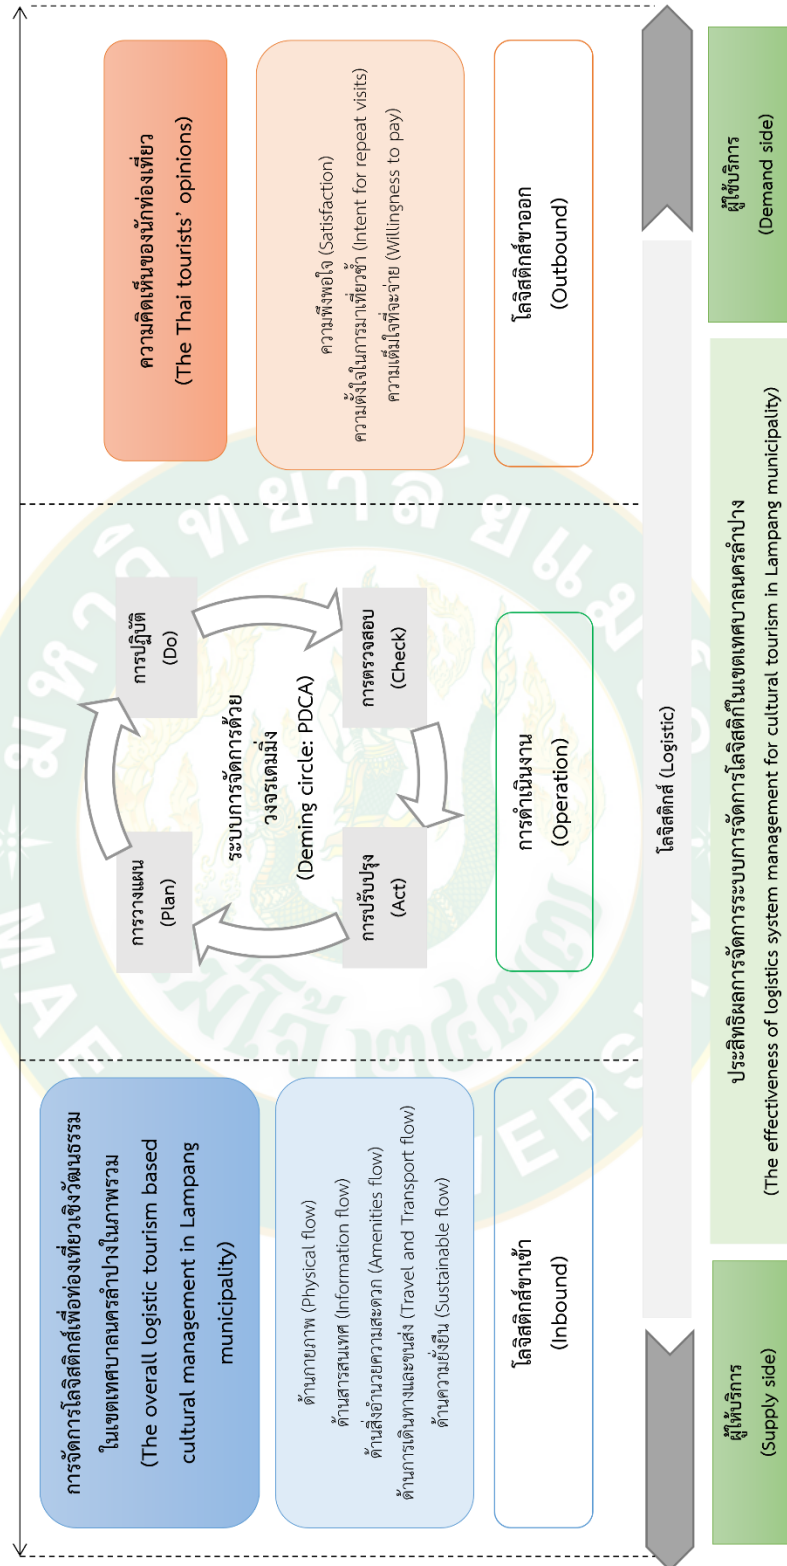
การจัดการโลจิสติกส์เพื่อท่องเที่ยวเชิงวัฒนธรรมในเขตเทศบาลนครลำปางในภาพรวม
(The overall logistic tourism based cultural management in Lampang municipality)

ด้านกายภาพ (Physical flow)
ด้านสารสนเทศ (Information flow)
ด้านสิ่งอำนวยความสะดวก (Amenities flow)
ด้านการเดินทางและขนส่ง (Travel and Transport flow)
ด้านความยั่งยืน (Sustainable flow)

โลจิสติกส์ขาเข้า
(Inbound)

การวางแผน
(Plan)

การปฏิบัติ
(Do)

ระบบการจัดการด้วยวงจรเดมมิ่ง
(Deming circle: PDCA)

การตรวจสอบ
(Check)

การปรับปรุง
(Act)

การดำเนินงาน
(Operation)

ความคิดเห็นของนักท่องเที่ยว
(The Thai tourists' opinions)

ความพึงพอใจ (Satisfaction)
ความตั้งใจในการมาเที่ยวซ้ำ (Intent for repeat visits)
ความเต็มใจที่จะจ่าย (Willingness to pay)

โลจิสติกส์ขาออก
(Outbound)

โลจิสติกส์ (Logistic)

ผู้ให้บริการ
(Supply side)

ประสิทธิผลการจัดการระบบการจัดการโลจิสติกส์ในเขตเทศบาลนครลำปาง
(The effectiveness of logistics system management for cultural tourism in Lampang municipality)

ผู้ใช้บริการ
(Demand side)